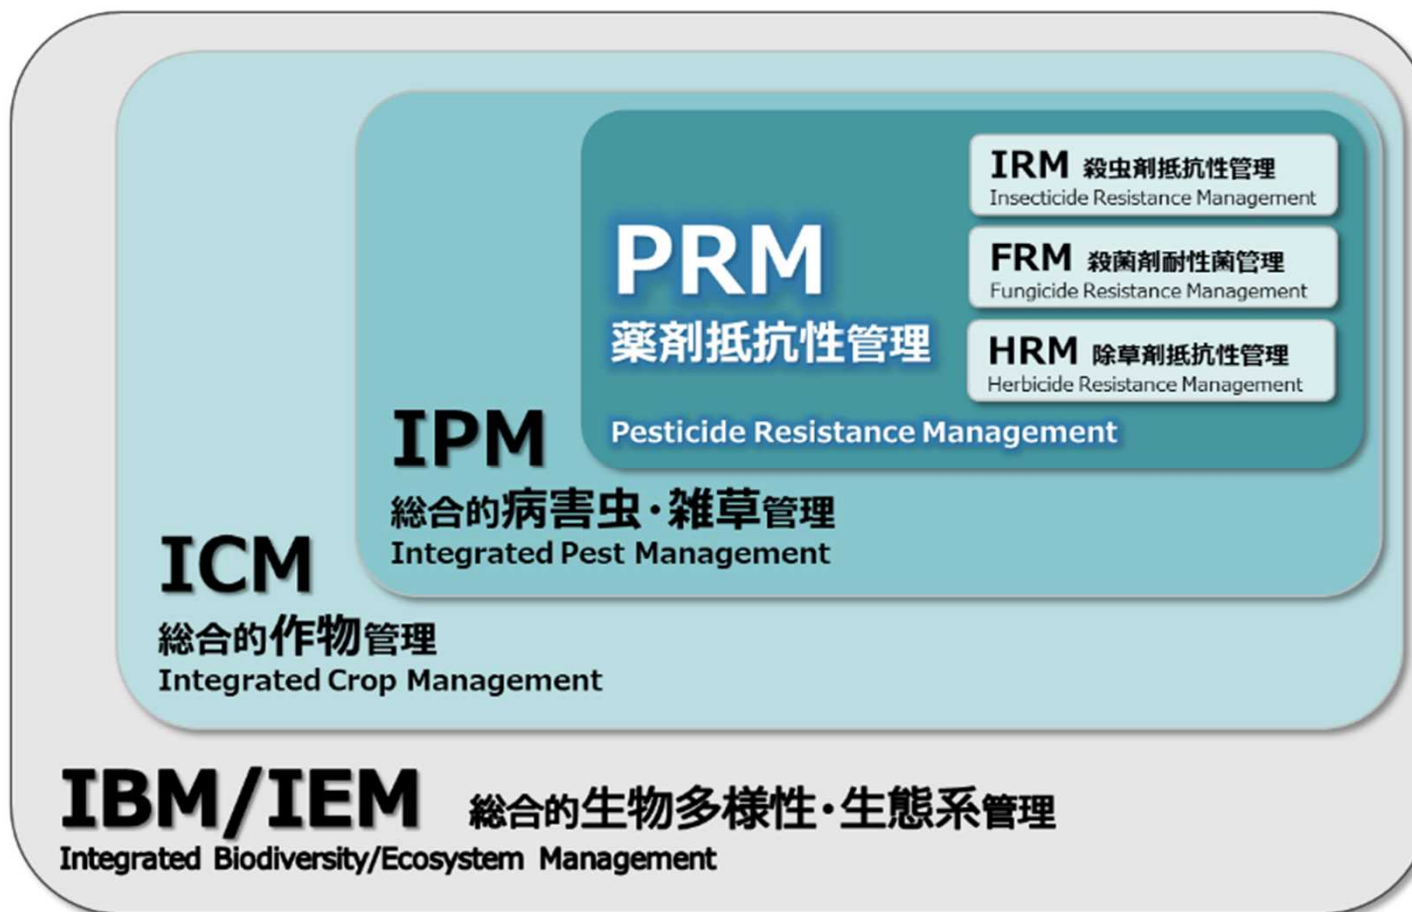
PRM
薬剤抵抗性管理

IRM 殺虫剤抵抗性管理
Insecticide Resistance Management

FRM 殺菌剤耐性菌管理
Fungicide Resistance Management

HRM 除草剤抵抗性管理
Herbicide Resistance Management

Pesticide Resistance Management

IPM
総合的病害虫・雑草管理
Integrated Pest Management

ICM
総合的作物管理
Integrated Crop Management

IBM/IEM 総合的生物多様性・生態系管理
Integrated Biodiversity/Ecosystem Management